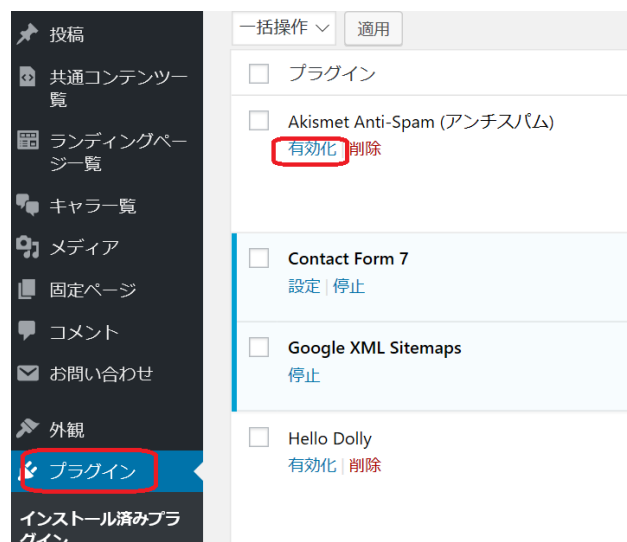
投稿

共通コンテンツ一覧

ランディングページ一覧

キャラ一覧

メディア

固定ページ

コメント

お問い合わせ

外観

プラグイン

インストール済みプラグイン

一括操作

適用

プラグイン

Akismet Anti-Spam (アンチスパム)
有効化 | 削除

Contact Form 7
設定 | 停止

Google XML Sitemaps
停止

Hello Dolly
有効化 | 削除